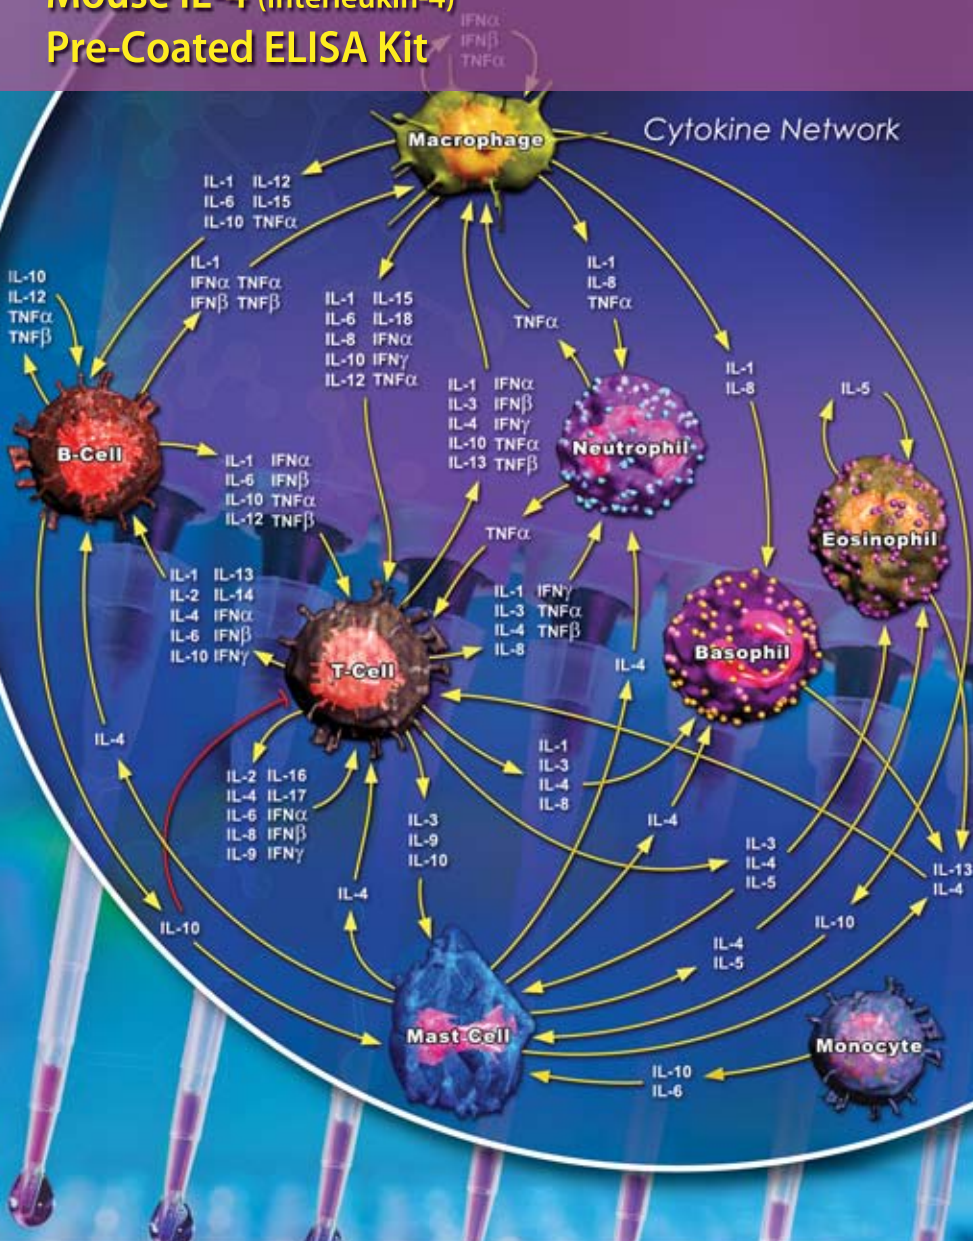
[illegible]

Pre-Coated ELISA Kit

IFNα
IFNβ
TNFα

Macrophage

Cytokine Network

IL-1 IL-12
IL-6 IL-15
IL-10 TNFα

IL-1
IFNα TNFα
IFNβ TNFβ

IL-10
IL-12
TNFα
TNFβ

IL-1 IL-15
IL-6 IL-18
IL-8 IFNα
IL-10 IFNγ
IL-12 TNFα

TNFα

IL-1
IL-8
TNFα

IL-1
IL-8

IL-5

IL-1 IFNα
IL-3 IFNβ
IL-4 IFNγ
IL-10 TNFα
IL-13 TNFβ

Neutrophil

B-Cell

IL-1 IFNα
IL-6 IFNβ
IL-10 TNFα
IL-12 TNFβ

Eosinophil

TNFα

IL-1 IL-13
IL-2 IL-14
IL-4 IFNα
IL-6 IFNβ
IL-10 IFNγ

IL-1 IFNγ
IL-3 TNFα
IL-4 TNFβ
IL-8

T-Cell

Basophil

IL-4

IL-4

IL-1
IL-3
IL-4
IL-8

IL-2 IL-16
IL-4 IL-17
IL-6 IFNα
IL-8 IFNβ
IL-9 IFNγ

IL-3
IL-9
IL-10

IL-4

IL-3
IL-4
IL-5

IL-13
IL-4

IL-4

IL-10

IL-10

IL-4
IL-5

Mast Cell

Monocyte

IL-10
IL-6